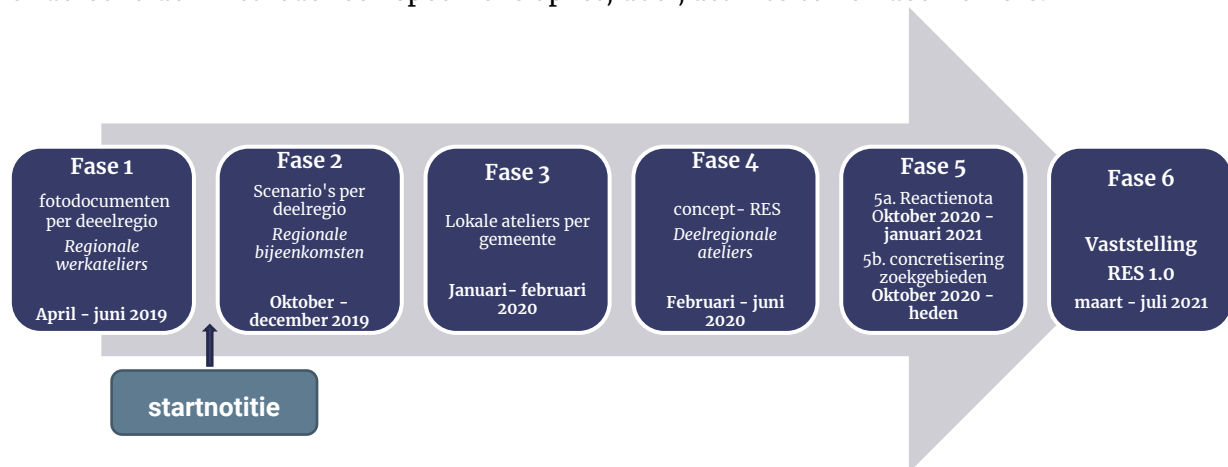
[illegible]

Fase 1
fotodocumenten per deeelregio
*Regionale werkateliers*
April - juni 2019

Fase 2
Scenario's per deelregio
*Regionale bijeenkomsten*
Oktober - december 2019

Fase 3
Lokale ateliers per gemeente
Januari- februari 2020

Fase 4
concept- RES
*Deelregionale ateliers*
Februari - juni 2020

Fase 5
5a. Reactienota
Oktober 2020 - januari 2021
5b. concretisering zoekgebieden
Oktober 2020 - heden

Fase 6
Vaststelling RES 1.0
maart - juli 2021

startnotitie